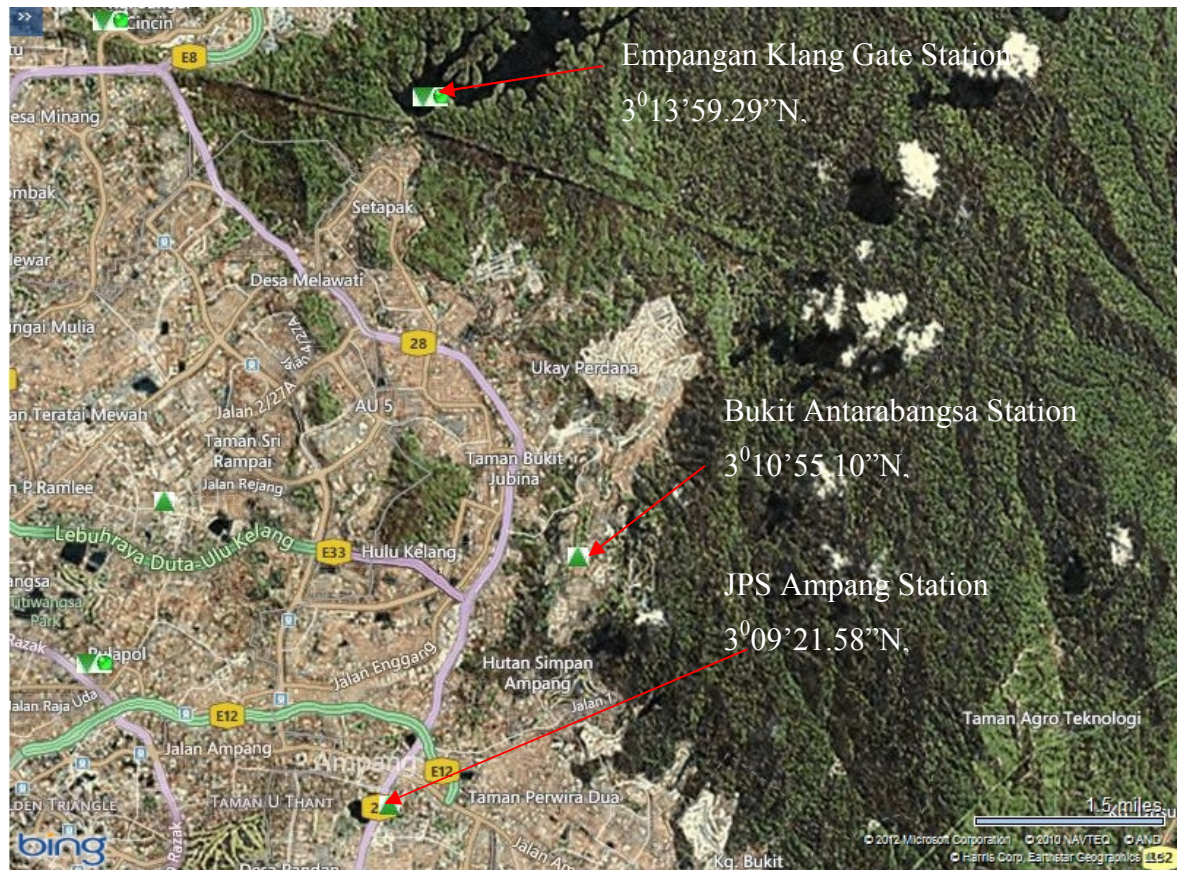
Empangan Klang Gate Station
$3^0$13’59.29”N,

Bukit Antarabangsa Station
$3^0$10’55.10”N,

JPS Ampang Station
$3^0$09’21.58”N,

Cincin
E8
esa Minang
mbak
Setapak
lewar
Desa Melawati
ngai Mulia
28
Ukay Perdana
n Teratai Mewah
Jalan 2/27A
AU 5
Taman Sri Rampai
Taman Bukit Jubina
n P Ramlee
Jalan Rejang
Lebuhraya Duta-Ulu Kelang
E33
Hulu Kelang
angsa
Titiwangsa Park
Razak
Pulapol
Jalan Enggang
Hutan Simpan Ampang
Jalan 1
Jalan Raja Uda
E12
Jalan Ampang
Ampang
E12
Taman Agro Teknologi
LDEN TRIANGLE
TAMAN U THANT
2
Taman Perwira Dua
Jalan Am
Kg. Bukit
Desa Pandan
Razak
bing
1.5 miles
© 2012 Microsoft Corporation © 2010 NAVTEQ © AND
© Harris Corp, Earthstar Geographics LLC